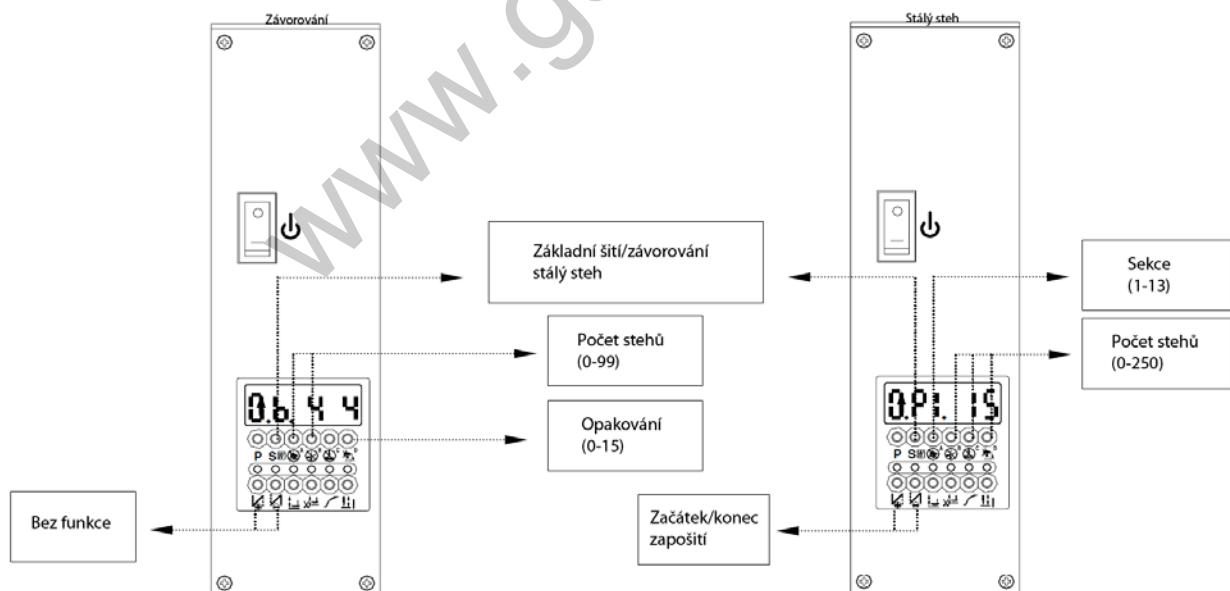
Závorování

Stálý steh

Základní šití/závorování stálý steh

Sekce (1-13)

Počet stehů (0-99)

Počet stehů (0-250)

0.b. 4 4

0.P1. 15

Opakování (0-15)

P S

P S

Bez funkce

Začátek/konec zapošití

www.g